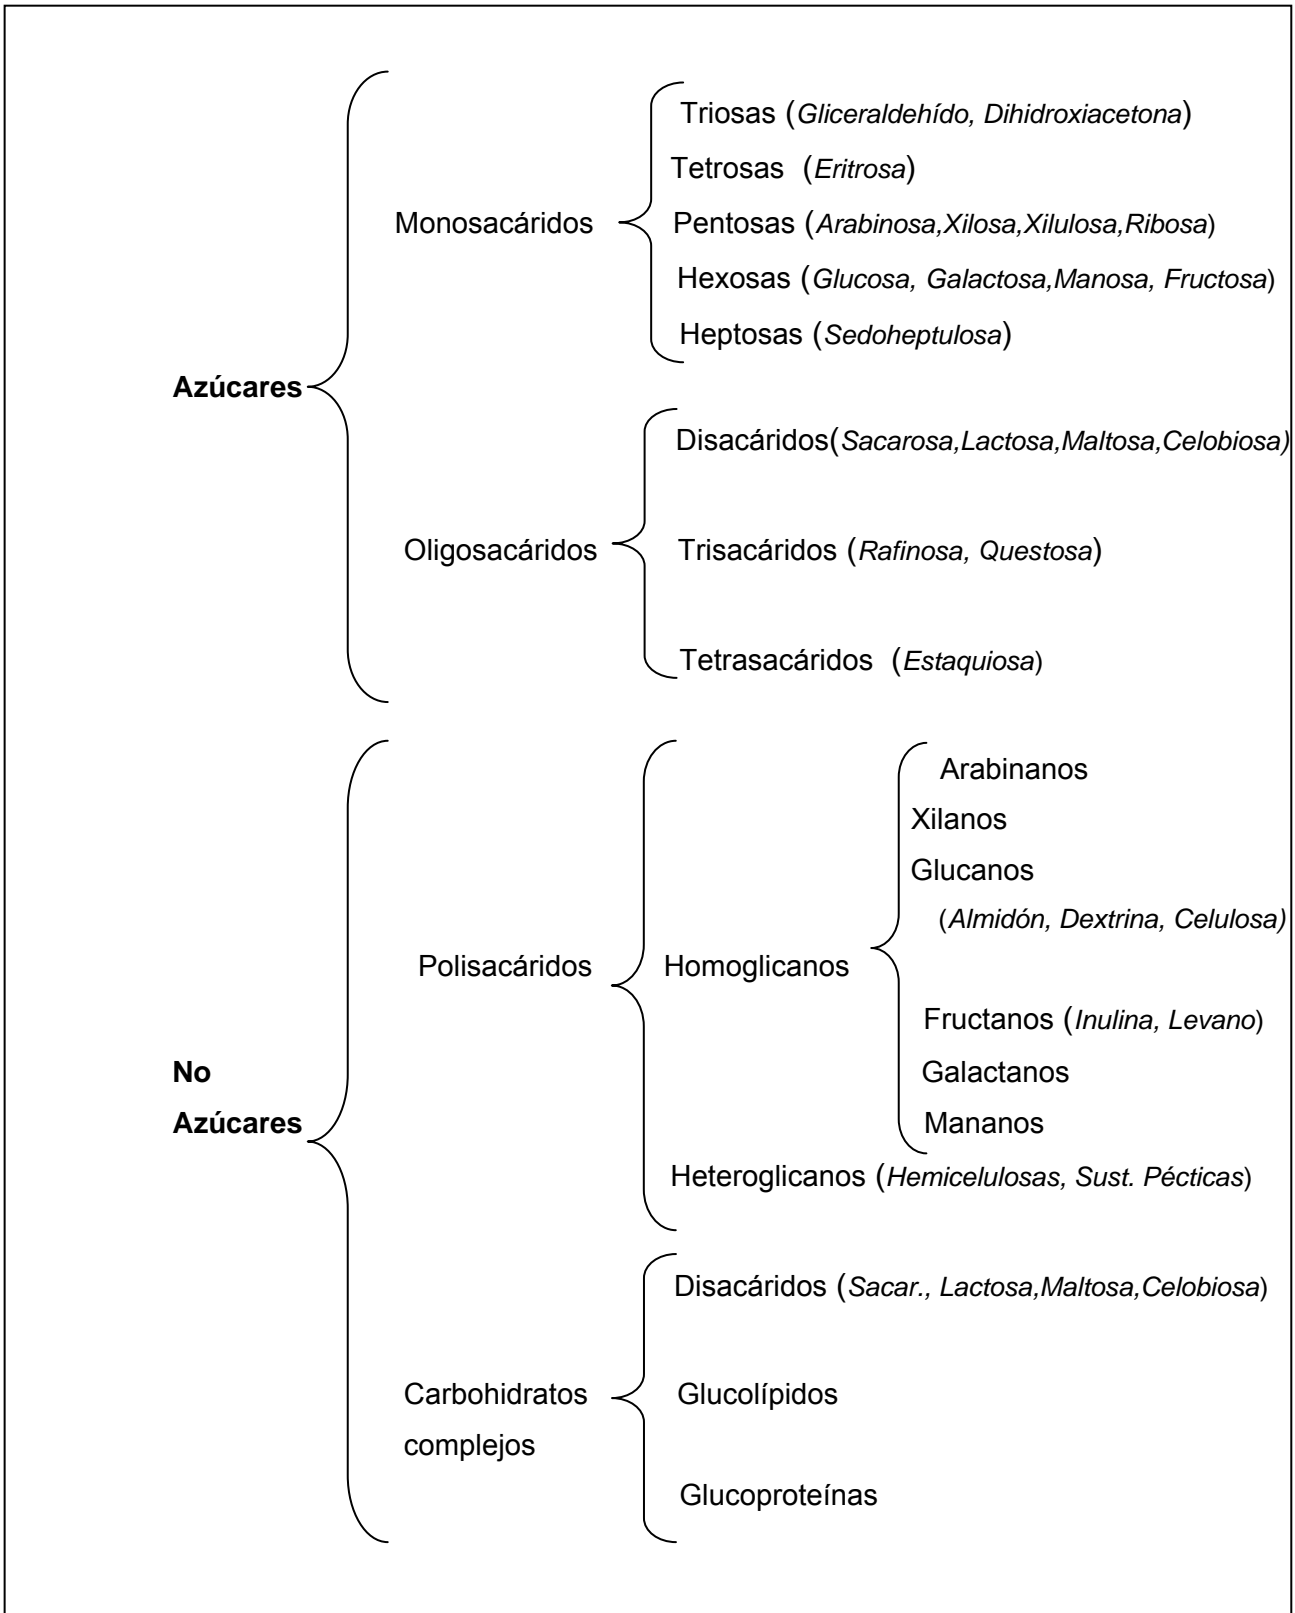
Azúcares

Monosacáridos

Triosas (Gliceraldehído, Dihidroxiacetona)
Tetrosas (Eritrosa)
Pentosas (Arabinosa,Xilosa,Xilulosa,Ribosa)
Hexosas (Glucosa, Galactosa,Manosa, Fructosa)
Heptosas (Sedoheptulosa)

Oligosacáridos

Disacáridos(Sacarosa,Lactosa,Maltosa,Celobiosa)
Trisacáridos (Rafinosa, Questosa)
Tetrasacáridos (Estaquiosa)

No Azúcares

Polisacáridos

Homoglicanos

Arabinanos
Xilanos
Glucanos
(Almidón, Dextrina, Celulosa)
Fructanos (Inulina, Levano)
Galactanos
Mananos

Heteroglicanos (Hemicelulosas, Sust. Pécticas)

Carbohidratos complejos

Disacáridos (Sacar., Lactosa,Maltosa,Celobiosa)
Glucolípidos
Glucoproteínas